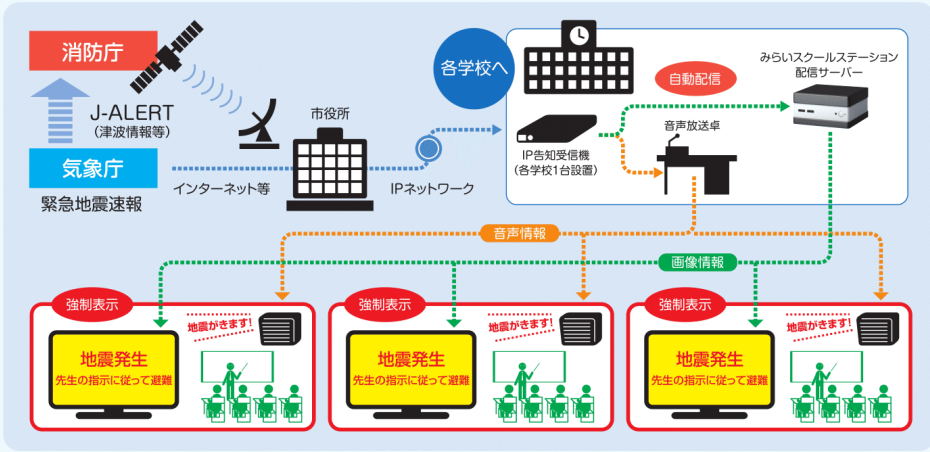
消防庁

J-ALERT
（津波情報等）

気象庁

緊急地震速報

インターネット等

市役所

IPネットワーク

各学校へ

自動配信

みらいスクールステーション
配信サーバー

音声放送卓

IP告知受信機
（各学校1台設置）

音声情報

画像情報

強制表示

地震がきます！

地震発生
先生の指示に従って避難

強制表示

地震がきます！

地震発生
先生の指示に従って避難

強制表示

地震がきます！

地震発生
先生の指示に従って避難